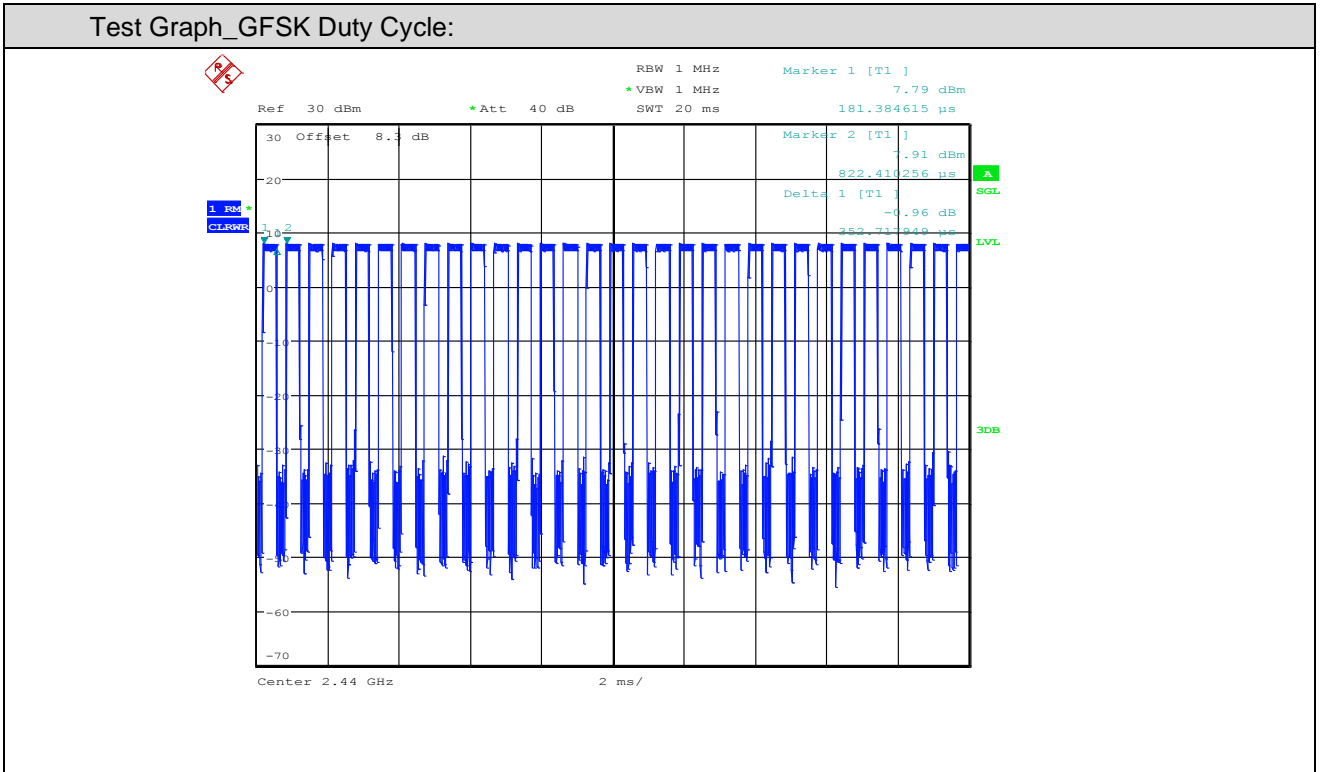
Test Graph_GFSK Duty Cycle:

RBW 1 MHz
*VBW 1 MHz
Ref 30 dBm *Att 40 dB SWT 20 ms

Marker 1 [T1 ]
7.79 dBm
181.384615 µs

Marker 2 [T1 ]
7.91 dBm
822.410256 µs

Delta 1 [T1 ]
-0.96 dB
352.717949 µs

30 Offset 8.3 dB
20
1 RM *
CLRWR
10
1 2
0
-10
-20
-30
-40
-50
-60
-70

A
SGL
LVL
3DB

Center 2.44 GHz 2 ms/